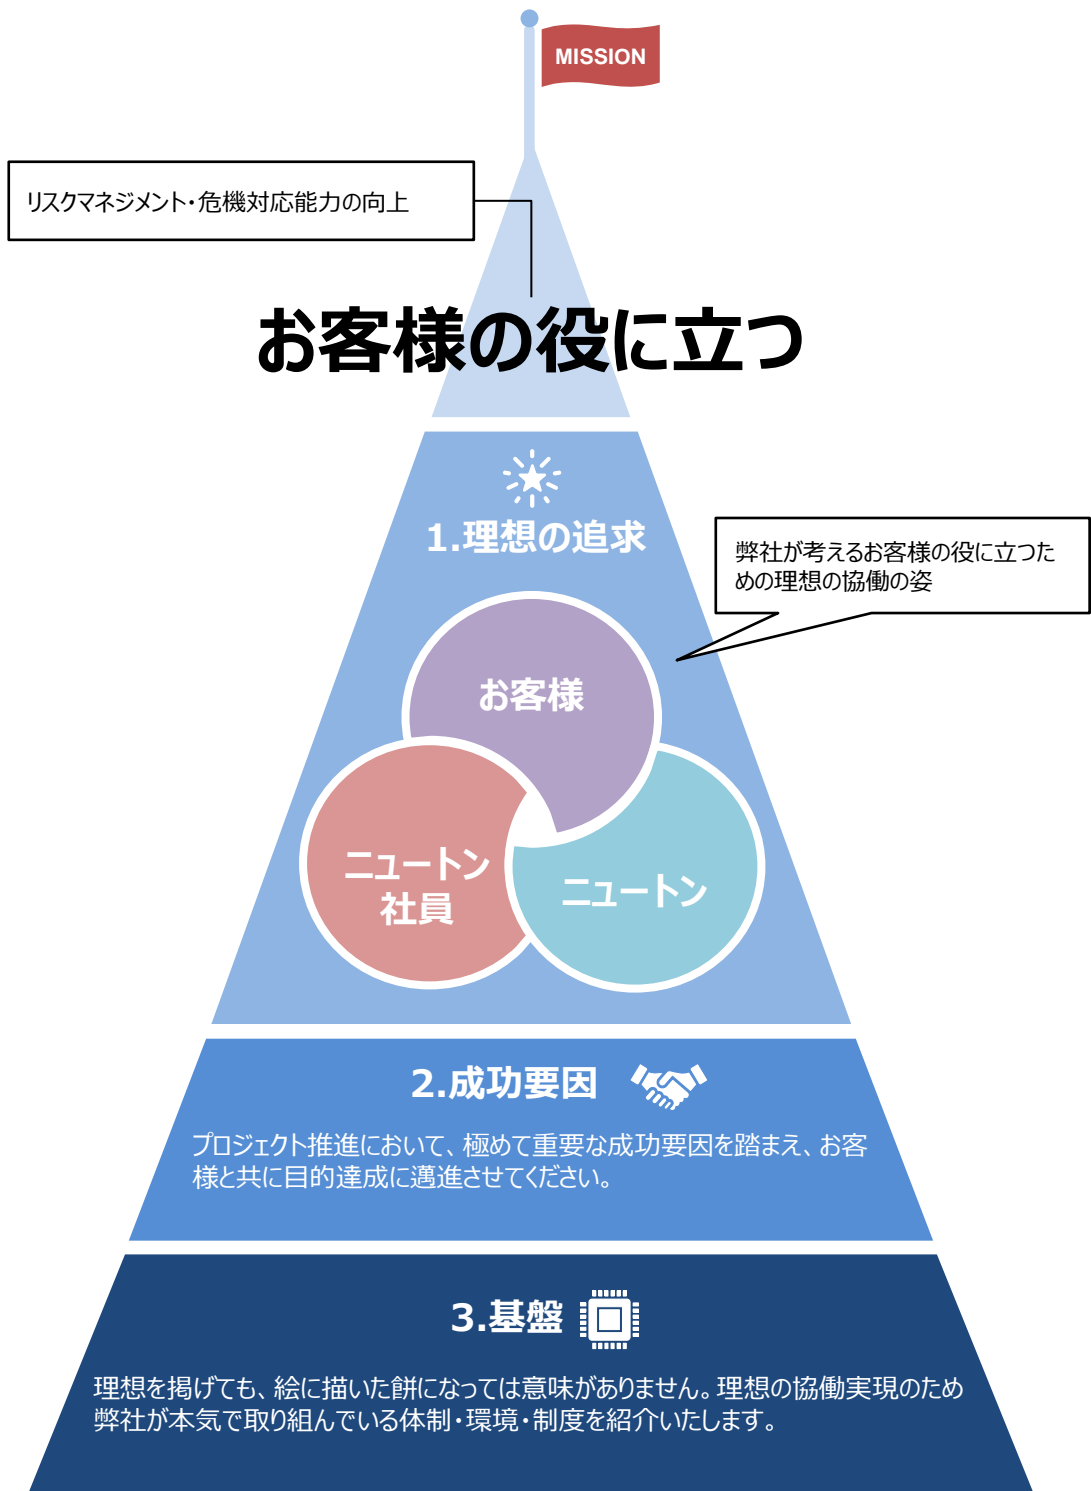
MISSION

リスクマネジメント・危機対応能力の向上

お客様の役に立つ

1.理想の追求

弊社が考えるお客様の役に立つための理想の協働の姿

お客様

ニュートン社員

ニュートン

2.成功要因

プロジェクト推進において、極めて重要な成功要因を踏まえ、お客様と共に目的達成に邁進させてください。

3.基盤

理想を掲げても、絵に描いた餅になっては意味がありません。理想の協働実現のため弊社が本気で取り組んでいる体制・環境・制度を紹介いたします。